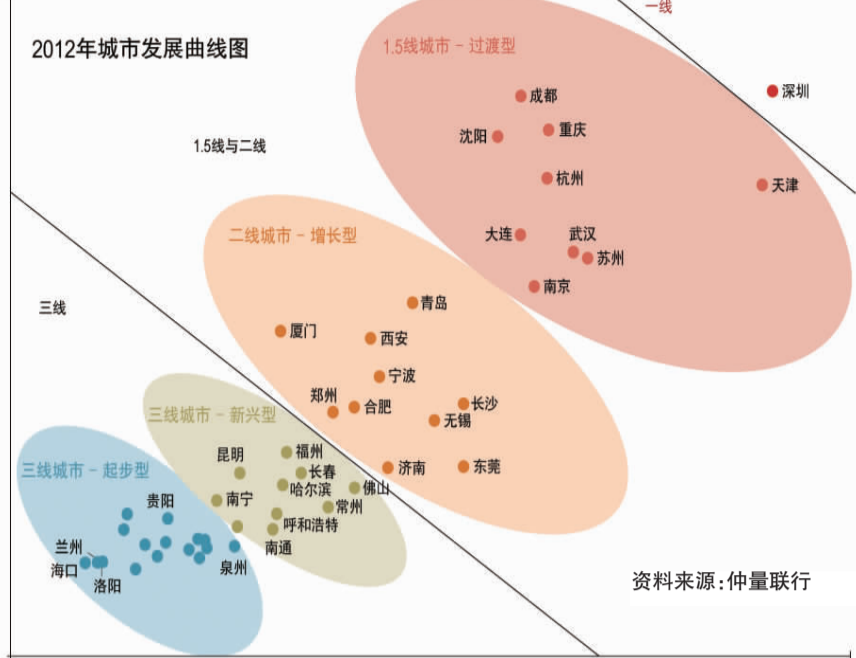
2012年城市发展曲线图

一线

1.5线城市 - 过渡型

深圳
成都
沈阳
重庆
杭州
天津
大连
武汉
苏州
南京

1.5线与二线

二线城市 - 增长型

青岛
厦门
西安
宁波
郑州
合肥
长沙
无锡
济南
东莞

三线

三线城市 - 新兴型

昆明
福州
长春
哈尔滨
佛山
南宁
常州
呼和浩特
南通

三线城市 - 起步型

贵阳
兰州
海口
洛阳
泉州

资料来源:仲量联行